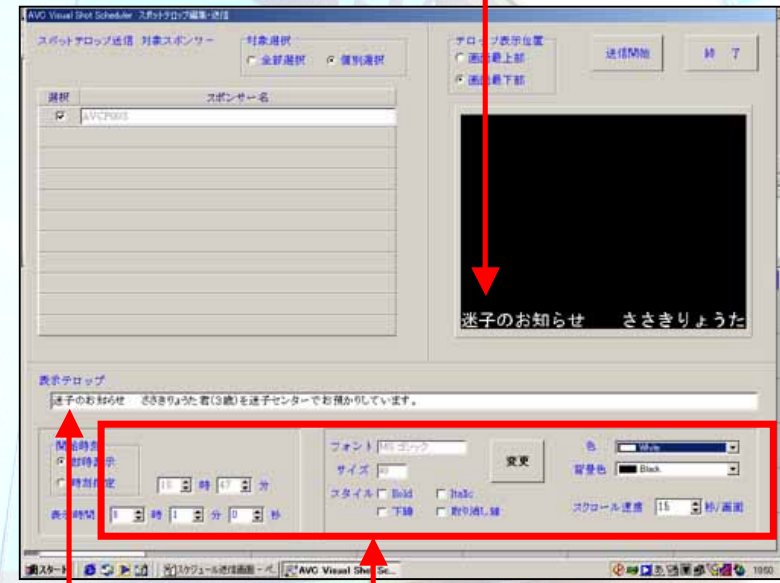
AVC Visual Shot Scheduler スポットテロップ編集・送信

スポットテロップ送信 対象スポンサー

対象選択
全部選択 個別選択

テロップ表示位置
画面最上部
画面最下部

送信開始

終 了

| 選択 | スポンサー名 |
|---|---|
| ☑ | AVCP005 |

迷子のお知らせ ささきりょうた

表示テロップ
迷子のお知らせ ささきりょうた君(3歳)を迷子センターでお預かりしています。

開始時刻
即時表示
時刻指定
16 時 47 分

表示時間 0 時 1 分 0 秒

フォント MS ゴシック
サイズ 40
スタイル Bold Italic
下線 取り消し線

変更

色 White
背景色 Black

スクロール速度 15 秒/画面

スタート スケジュール送信画面 - ... AVC Visual Shot Sc... 10:50